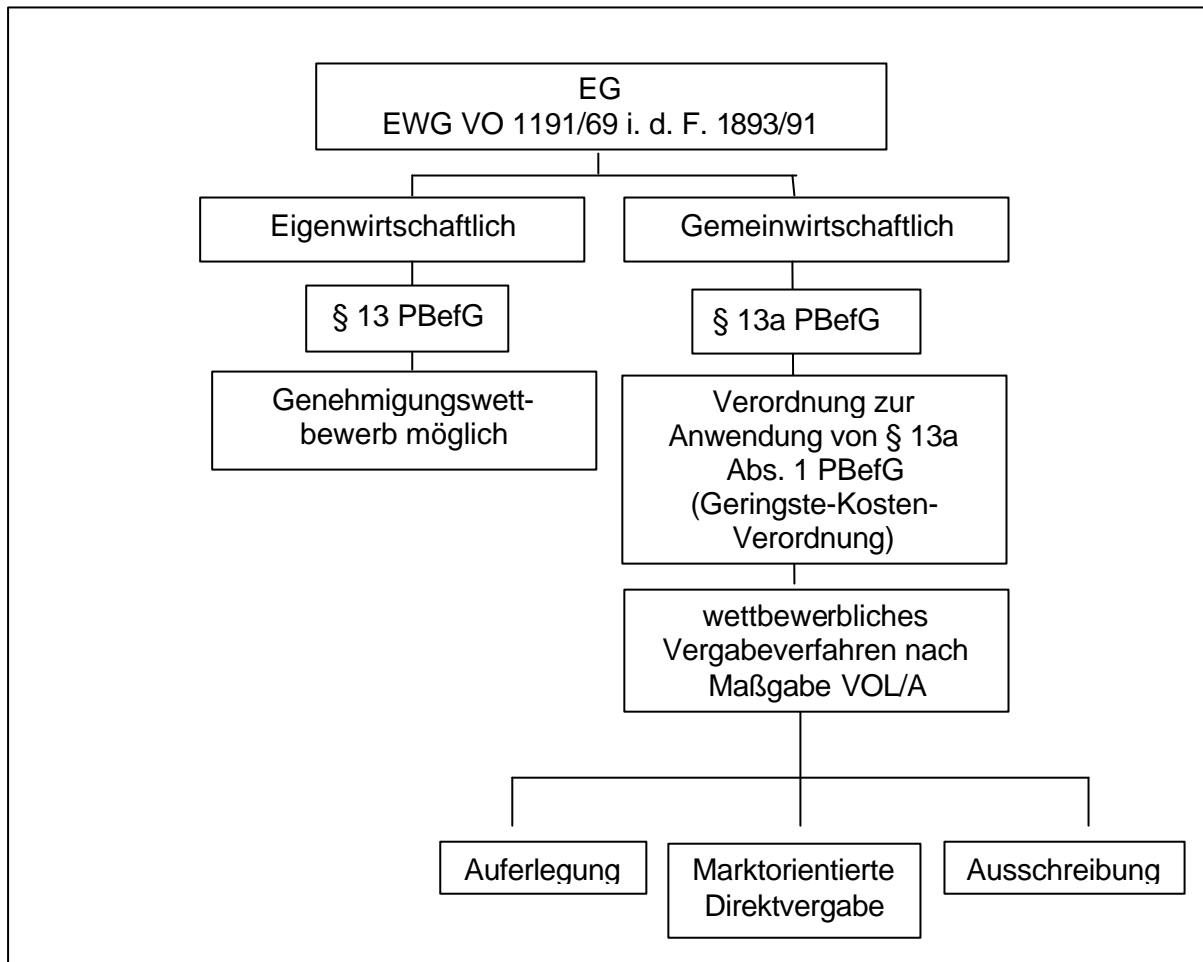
EG
EWG VO 1191/69 i. d. F. 1893/91

Eigenwirtschaftlich

Gemeinwirtschaftlich

§ 13 PBefG

§ 13a PBefG

Genehmigungswettbewerb möglich

Verordnung zur Anwendung von § 13a Abs. 1 PBefG (Geringste-Kosten-Verordnung)

wettbewerbliches Vergabeverfahren nach Maßgabe VOL/A

Auferlegung

Marktorientierte Direktvergabe

Ausschreibung